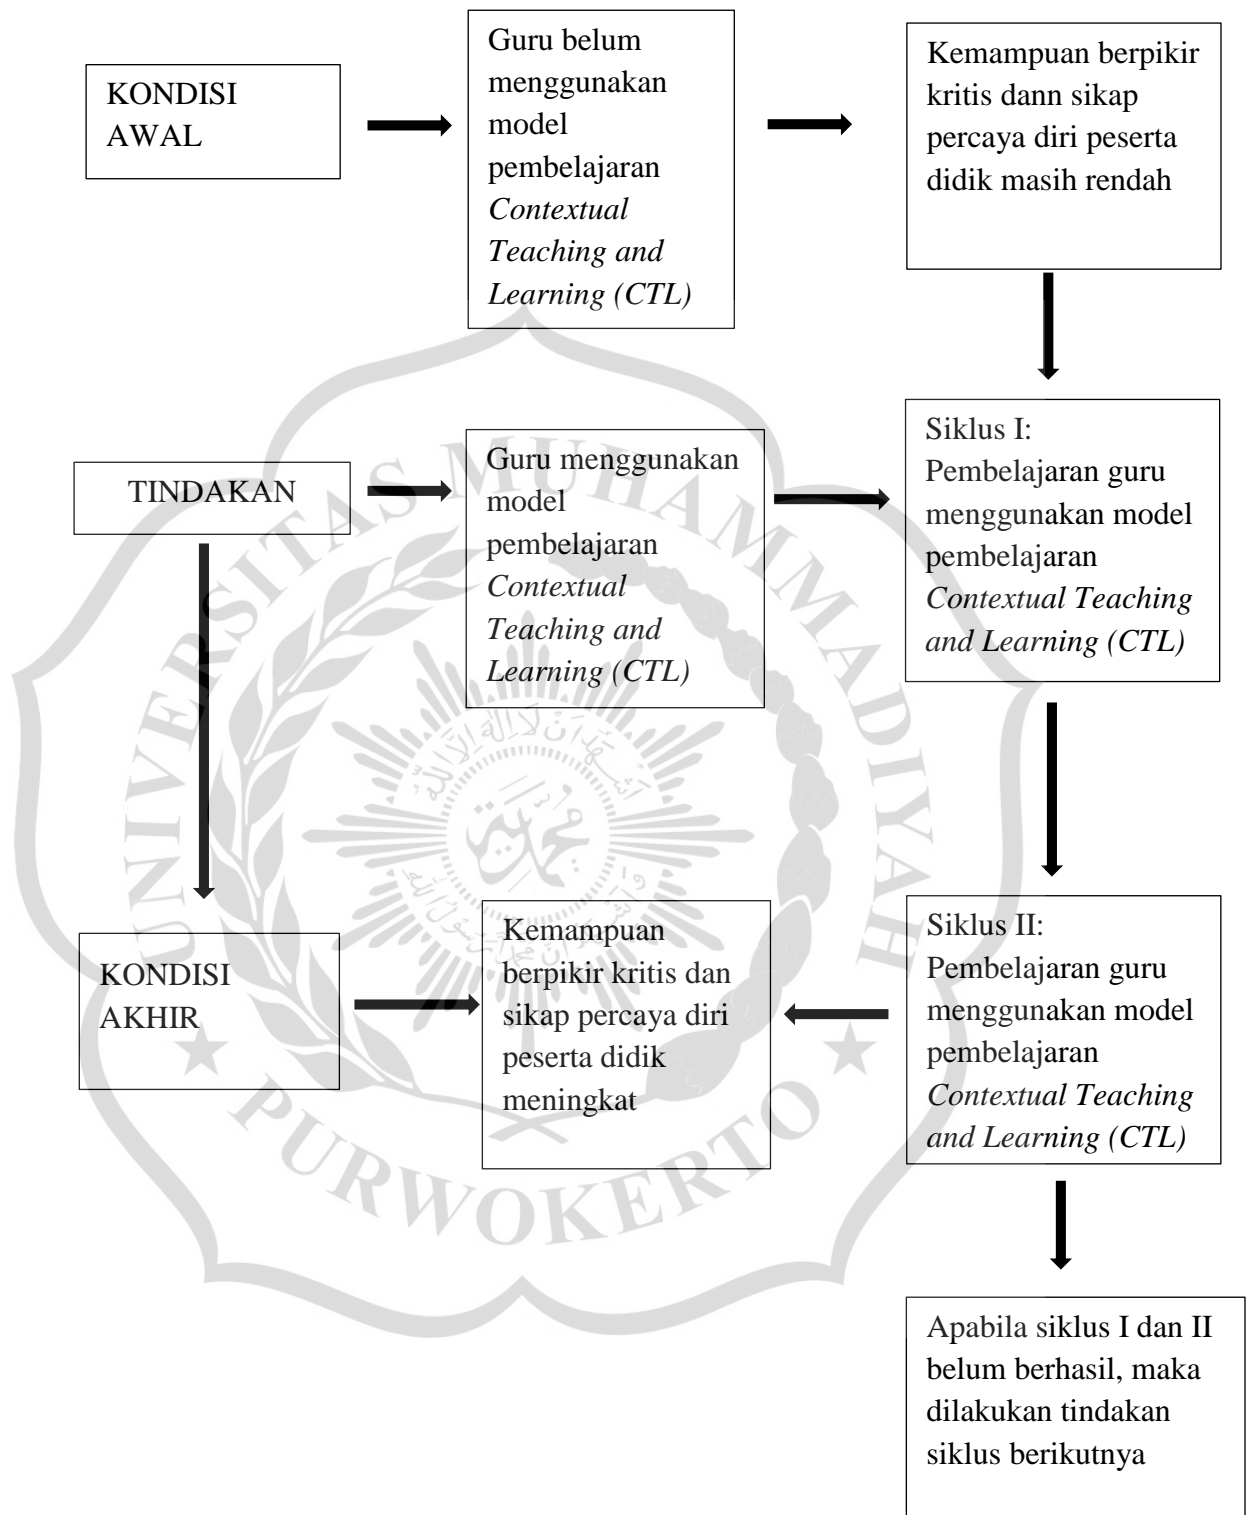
KONDISI AWAL

Guru belum menggunakan model pembelajaran *Contextual Teaching and Learning (CTL)*

Kemampuan berpikir kritis dann sikap percaya diri peserta didik masih rendah

TINDAKAN

Guru menggunakan model pembelajaran *Contextual Teaching and Learning (CTL)*

Siklus I: Pembelajaran guru menggunakan model pembelajaran *Contextual Teaching and Learning (CTL)*

KONDISI AKHIR

Kemampuan berpikir kritis dan sikap percaya diri peserta didik meningkat

Siklus II: Pembelajaran guru menggunakan model pembelajaran *Contextual Teaching and Learning (CTL)*

Apabila siklus I dan II belum berhasil, maka dilakukan tindakan siklus berikutnya

UNIVERSITAS MUHAMMADIYAH PURWOKERTO